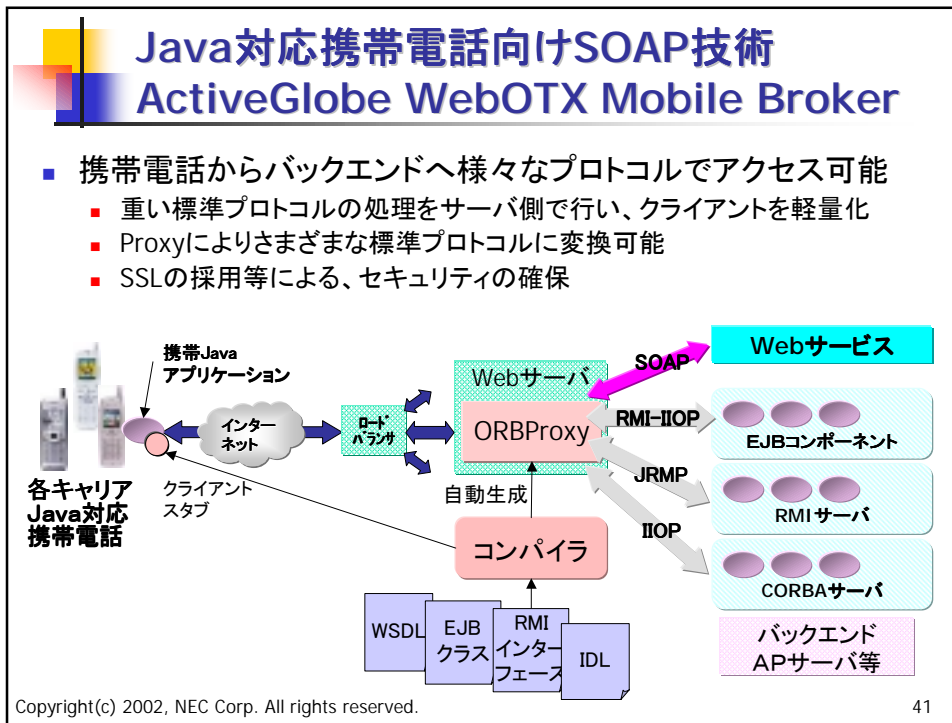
Java対応携帯電話向けSOAP技術
ActiveGlobe WebOTX Mobile Broker

携帯電話からバックエンドへ様々なプロトコルでアクセス可能

重い標準プロトコルの処理をサーバ側で行い、クライアントを軽量化

Proxyによりさまざまな標準プロトコルに変換可能

SSLの採用等による、セキュリティの確保

携帯Java
アプリケーション

インターネット

ロード
バランサ

Webサーバ

ORBProxy

SOAP

Webサービス

RMI-IIOP

EJBコンポーネント

JRMP

RMIサーバ

IIOP

CORBAサーバ

各キャリア
Java対応
携帯電話

クライアント
スタブ

自動生成

コンパイラ

WSDL

EJB
クラス

RMI
インターフェース

IDL

バックエンド
APサーバ等

Copyright(c) 2002, NEC Corp. All rights reserved.

41